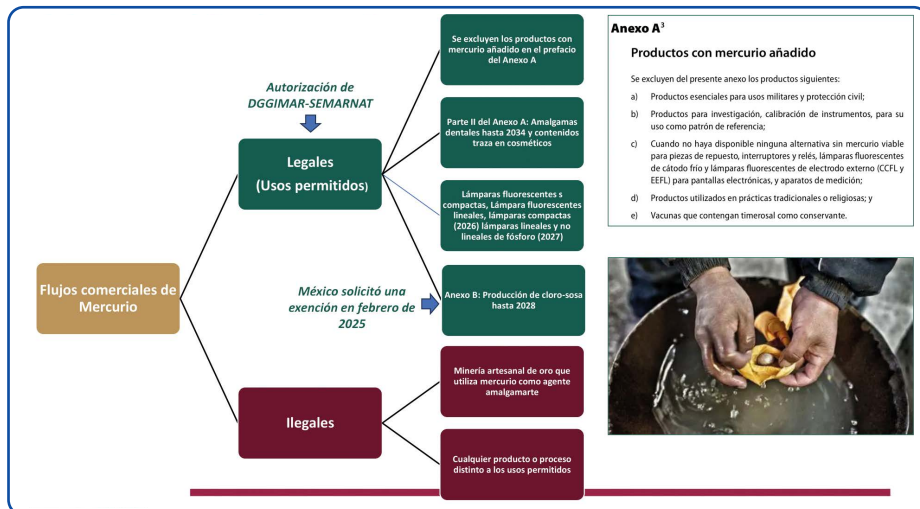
Flujos comerciales de Mercurio

Autorización de DGGIMAR-SEMARNAT

Legales (Usos permitidos)

Se excluyen los productos con mercurio añadido en el prefacio del Anexo A

Parte II del Anexo A: Amalgamas dentales hasta 2034 y contenidos traza en cosméticos

Lámparas fluorescentes s compactas, Lámpara fluorescentes lineales, lámparas compactas (2026) lámparas lineales y no lineales de fósforo (2027)

México solicitó una exención en febrero de 2025

Anexo B: Producción de cloro-sosa hasta 2028

Ilegales

Minería artesanal de oro que utiliza mercurio como agente amalgamarte

Cualquier producto o proceso distinto a los usos permitidos

Anexo A$^{3}$

Productos con mercurio añadido

Se excluyen del presente anexo los productos siguientes:

a) Productos esenciales para usos militares y protección civil;

b) Productos para investigación, calibración de instrumentos, para su uso como patrón de referencia;

c) Cuando no haya disponible ninguna alternativa sin mercurio viable para piezas de repuesto, interruptores y relés, lámparas fluorescentes de cátodo frío y lámparas fluorescentes de electrodo externo (CCFL y EEFL) para pantallas electrónicas, y aparatos de medición;

d) Productos utilizados en prácticas tradicionales o religiosas; y

e) Vacunas que contengan timerosal como conservante.